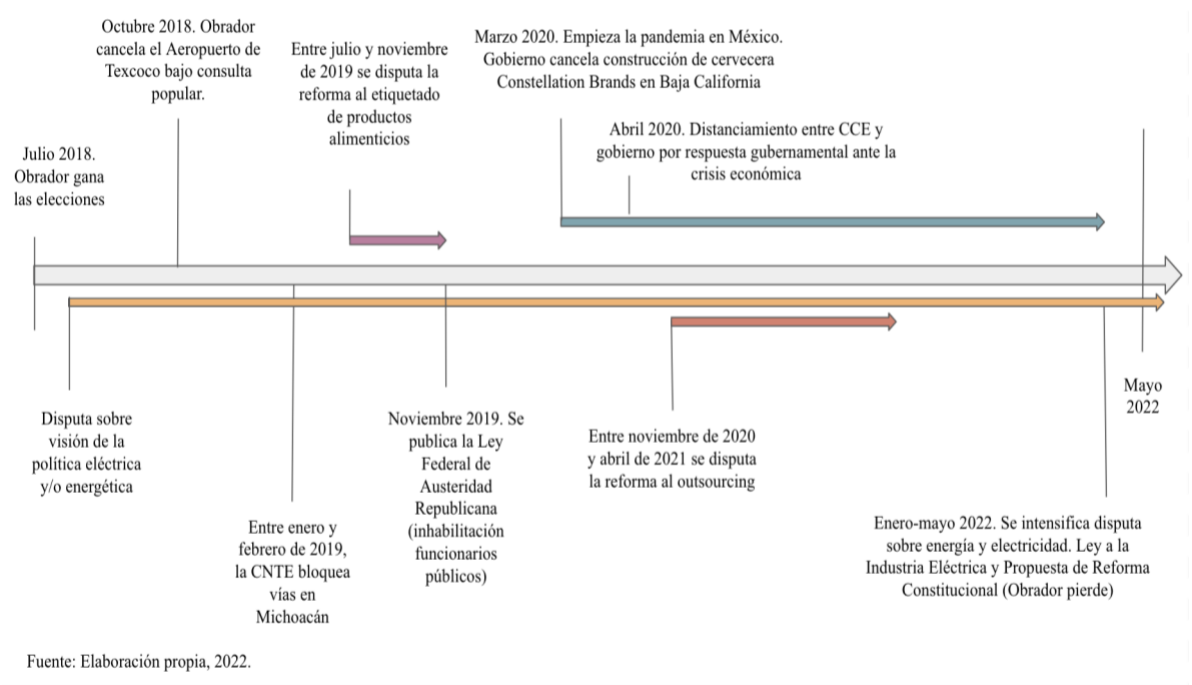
Octubre 2018. Obrador cancela el Aeropuerto de Texcoco bajo consulta popular.

Entre julio y noviembre de 2019 se disputa la reforma al etiquetado de productos alimenticios

Marzo 2020. Empieza la pandemia en México. Gobierno cancela construcción de cervecera Constellation Brands en Baja California

Abril 2020. Distanciamiento entre CCE y gobierno por respuesta gubernamental ante la crisis económica

Julio 2018. Obrador gana las elecciones

Mayo 2022

Disputa sobre visión de la política eléctrica y/o energética

Entre enero y febrero de 2019, la CNTE bloquea vías en Michoacán

Noviembre 2019. Se publica la Ley Federal de Austeridad Republicana (inhabilitación funcionarios públicos)

Entre noviembre de 2020 y abril de 2021 se disputa la reforma al outsourcing

Enero-mayo 2022. Se intensifica disputa sobre energía y electricidad. Ley a la Industria Eléctrica y Propuesta de Reforma Constitucional (Obrador pierde)

Fuente: Elaboración propia, 2022.